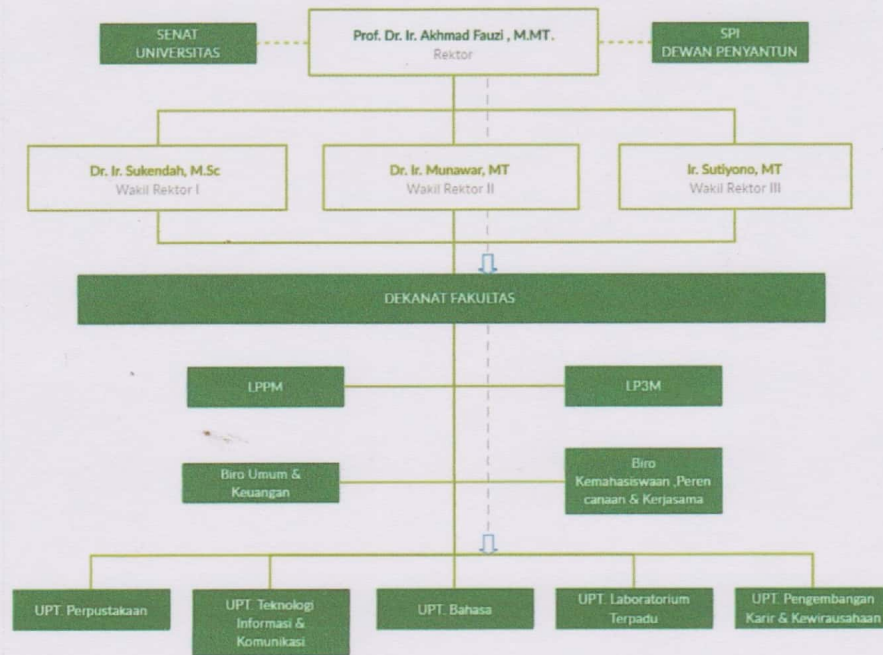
SENAT UNIVERSITAS

Prof. Dr. Ir. Akhmad Fauzi , M.MT.
Rektor

SPI
DEWAN PENYANTUN

Dr. Ir. Sukendah, M.Sc
Wakil Rektor I

Dr. Ir. Munawar, MT
Wakil Rektor II

Ir. Sutiyono, MT
Wakil Rektor III

DEKANAT FAKULTAS

LPPM

LP3M

Biro Umum & Keuangan

Biro Kemahasiswaan ,Perencanaan & Kerjasama

UPT. Perpustakaan

UPT. Teknologi Informasi & Komunikasi

UPT. Bahasa

UPT. Laboratorium Terpadu

UPT. Pengembangan Karir & Kewirausahaan